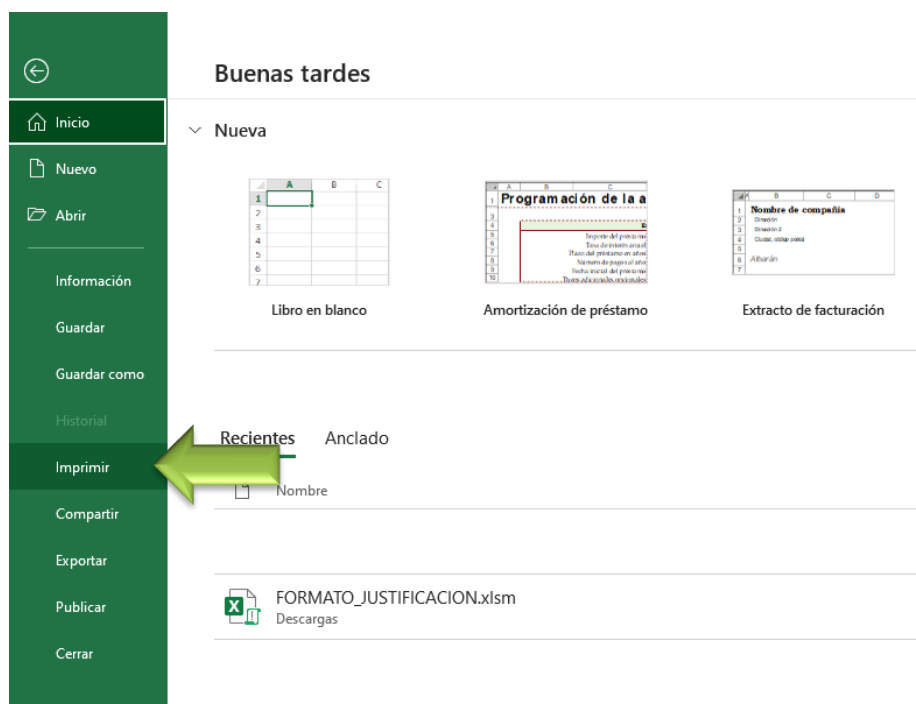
Inicio

Nuevo

Abrir

Información

Guardar

Guardar como

Historial

Imprimir

Compartir

Exportar

Publicar

Cerrar

Buenas tardes

Nueva

| | A | B | C |
|---|---|---|---|
| 1 | | | |
| 2 | | | |
| 3 | | | |
| 4 | | | |
| 5 | | | |
| 6 | | | |
| 7 | | | |

Libro en blanco

Programación de la a

Importe del préstamo
Tasa de interés anual
Plazo del préstamo en años
Número de pagos al año
Fecha inicial del préstamo
Pagos adicionales opcionales

Amortización de préstamo

Nombre de compañía
Dirección
Dirección 2
Ciudad, código postal
Albarán

Extracto de facturación

Recientes Anclado

Nombre

FORMATO_JUSTIFICACION.xlsm
Descargas